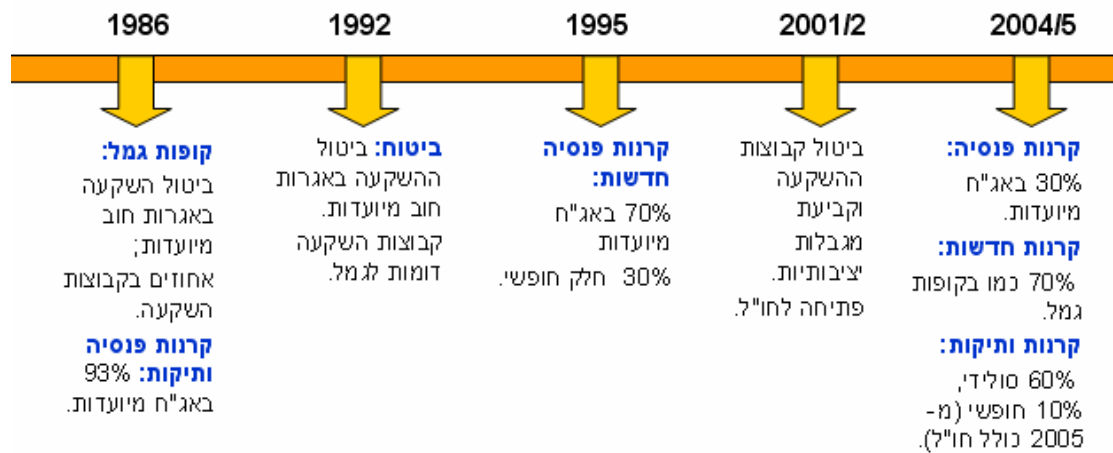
1986 1992 1995 2001/2 2004/5

קופות גמל: ביטול השקעה באגרות חוב מיועדות; אחוזים בקבוצות השקעה.

קרנות פנסיה ותיקות: 93% באג"ח מיועדות.

ביטוח: ביטול ההשקעה באגרות חוב מיועדות. קבוצות השקעה דומות לגמל.

קרנות פנסיה חדשות: 70% באג"ח מיועדות

30% חלק חופשי.

ביטול קבוצות ההשקעה וקביעת מגבלות יציבותיות. פתיחה לחו"ל.

קרנות פנסיה: 30% באג"ח מיועדות.

קרנות חדשות: 70% כמו בקופות גמל.

קרנות ותיקות: 60% סולידי, 10% חופשי (מ-2005 כולל חו"ל).